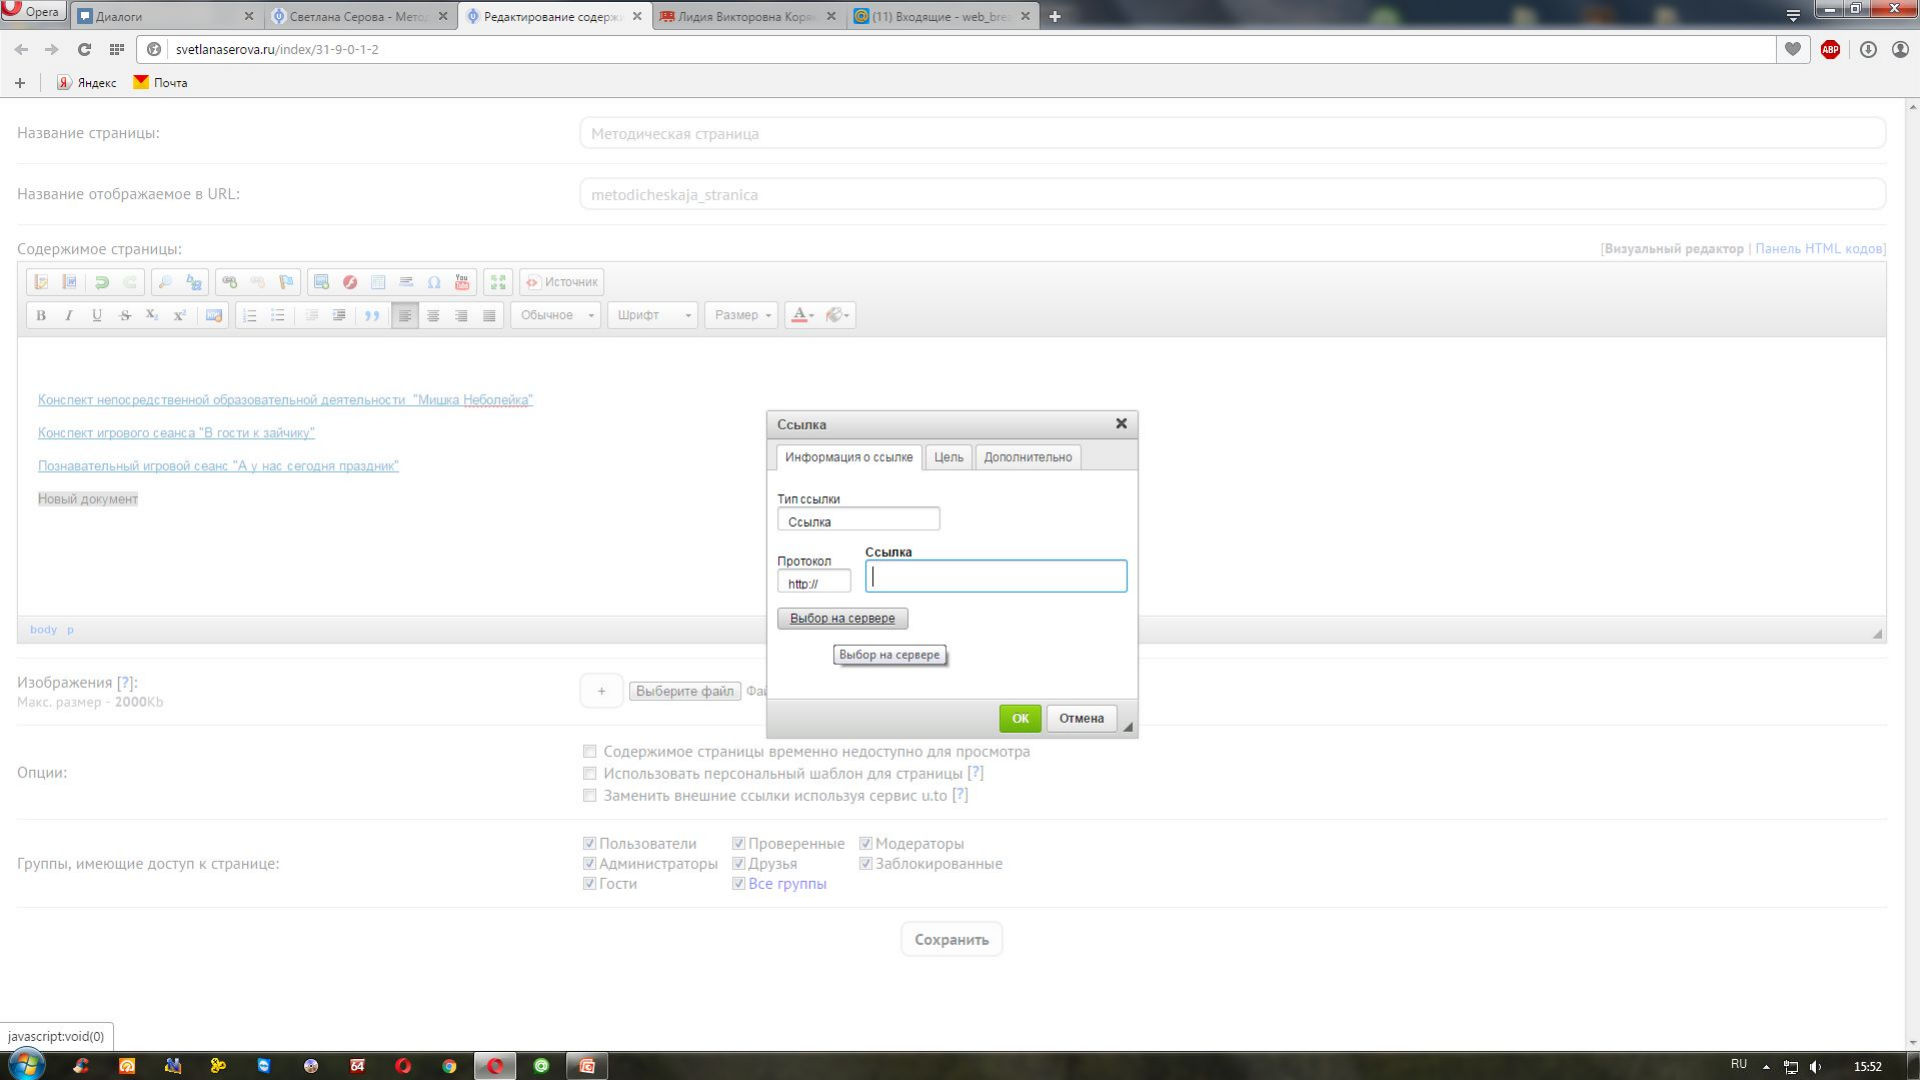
Opera
Диалоги
Светлана Серова - Мето
Редактирование содерж
Лидия Викторовна Коря
(11) Входящие - web_bre

svetlanaserova.ru/index/31-9-0-1-2

Яндекс
Почта

Название страницы:
Методическая страница

Название отображаемое в URL:
metodicheskaja_stranica

Содержимое страницы:
[Визуальный редактор | Панель HTML кодов]

Источник

Обычное
Шрифт
Размер

Конспект непосредственной образовательной деятельности "Мишка Неболейка"

Конспект игрового сеанса "В гости к зайчику"

Познавательный игровой сеанс "А у нас сегодня праздник"

Новый документ

body p

Ссылка
Информация о ссылке
Цель
Дополнительно
Тип ссылки
Ссылка
Протокол
http://
Ссылка
Выбор на сервере
Выбор на сервере
OK
Отмена

Изображения [?]:
Макс. размер - 2000Kb
+
Выберите файл
Фа

Опции:
Содержимое страницы временно недоступно для просмотра
Использовать персональный шаблон для страницы [?]
Заменить внешние ссылки используя сервис u.to [?]

Группы, имеющие доступ к странице:
Пользователи
Проверенные
Модераторы
Администраторы
Друзья
Заблокированные
Гости
Все группы

Сохранить

javascript:void(0)

RU
15:52